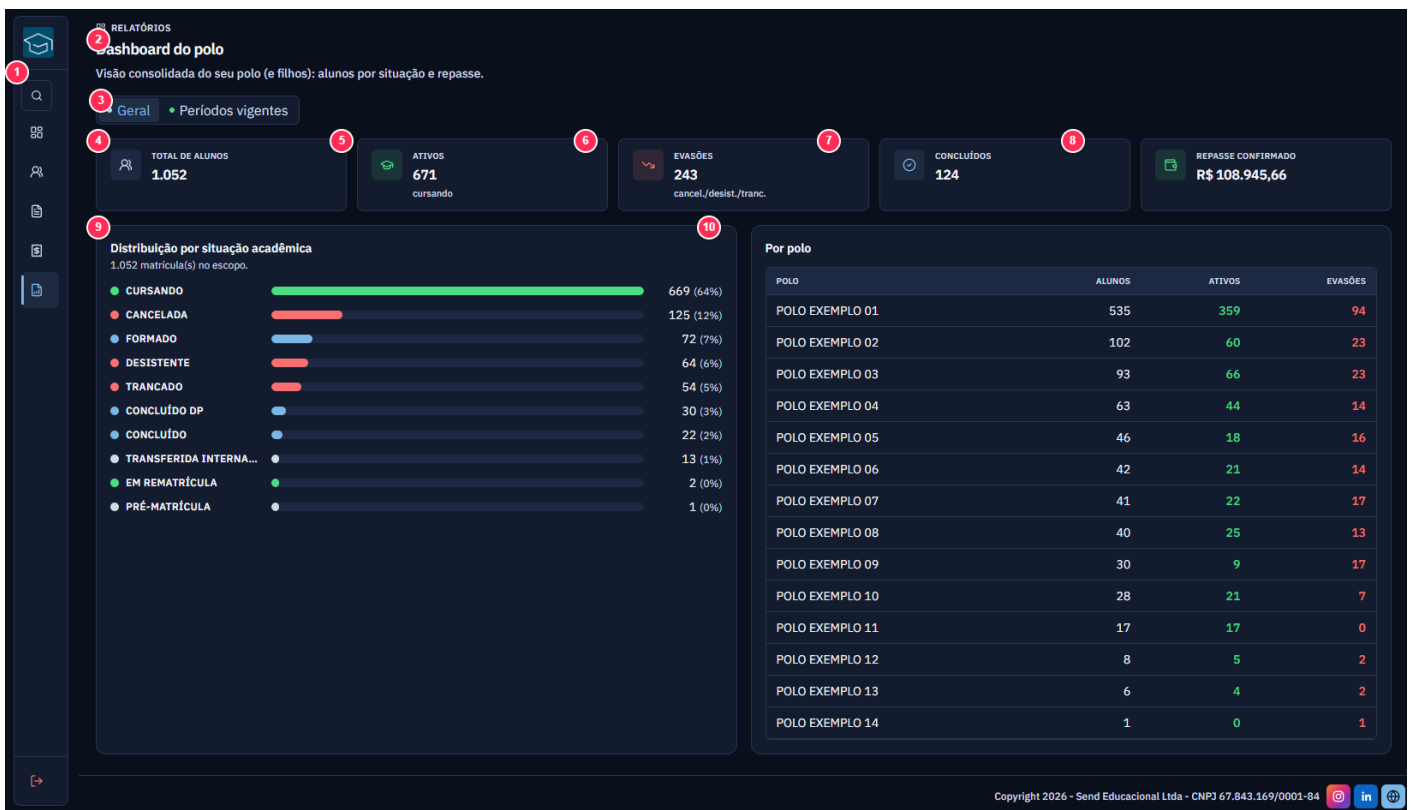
1

RELATÓRIOS
2 Dashboard do polo
Visão consolidada do seu polo (e filhos): alunos por situação e repasse.

3 Geral • Períodos vigentes

4 TOTAL DE ALUNOS
1.052

5 ATIVOS
671
cursando

6 EVASÕES
243
cancel./desist./tranc.

7 CONCLUÍDOS
124

8 REPASSE CONFIRMADO
R$ 108.945,66

9 Distribuição por situação acadêmica
1.052 matrícula(s) no escopo.

CURSANDO 669 (64%)
CANCELADA 125 (12%)
FORMADO 72 (7%)
DESISTENTE 64 (6%)
TRANCADO 54 (5%)
CONCLUÍDO DP 30 (3%)
CONCLUÍDO 22 (2%)
TRANSFERIDA INTERNA... 13 (1%)
EM REMATRÍCULA 2 (0%)
PRÉ-MATRÍCULA 1 (0%)

10 Por polo

| POLO | ALUNOS | ATIVOS | EVASÕES |
|---|---|---|---|
| POLO EXEMPLO 01 | 535 | 359 | 94 |
| POLO EXEMPLO 02 | 102 | 60 | 23 |
| POLO EXEMPLO 03 | 93 | 66 | 23 |
| POLO EXEMPLO 04 | 63 | 44 | 14 |
| POLO EXEMPLO 05 | 46 | 18 | 16 |
| POLO EXEMPLO 06 | 42 | 21 | 14 |
| POLO EXEMPLO 07 | 41 | 22 | 17 |
| POLO EXEMPLO 08 | 40 | 25 | 13 |
| POLO EXEMPLO 09 | 30 | 9 | 17 |
| POLO EXEMPLO 10 | 28 | 21 | 7 |
| POLO EXEMPLO 11 | 17 | 17 | 0 |
| POLO EXEMPLO 12 | 8 | 5 | 2 |
| POLO EXEMPLO 13 | 6 | 4 | 2 |
| POLO EXEMPLO 14 | 1 | 0 | 1 |

Copyright 2026 - Send Educacional Ltda - CNPJ 67.843.169/0001-84 in